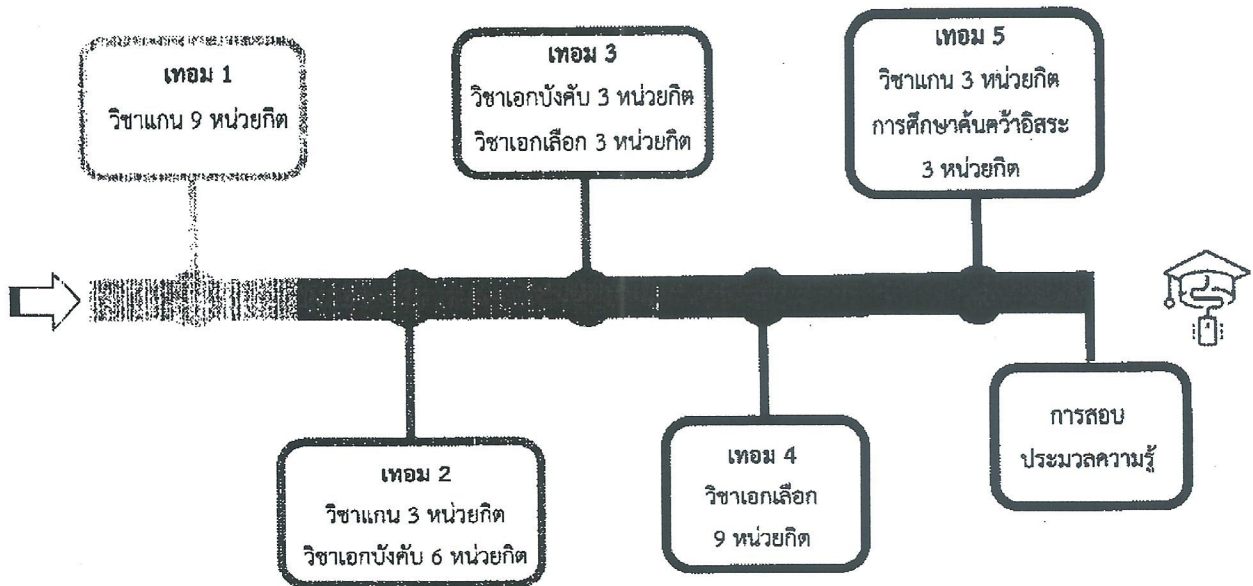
เทอม 1
วิชาแกน 9 หน่วยกิต

เทอม 3
วิชาเอกบังคับ 3 หน่วยกิต
วิชาเอกเลือก 3 หน่วยกิต

เทอม 5
วิชาแกน 3 หน่วยกิต
การศึกษาค้นคว้าอิสระ
3 หน่วยกิต

เทอม 2
วิชาแกน 3 หน่วยกิต
วิชาเอกบังคับ 6 หน่วยกิต

เทอม 4
วิชาเอกเลือก
9 หน่วยกิต

การสอบ
ประมวลความรู้